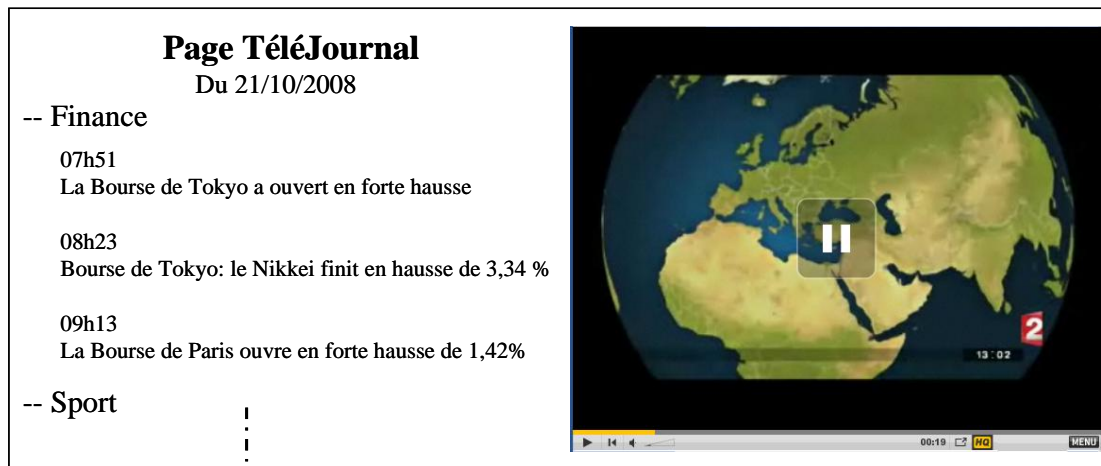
Page TéléJournal
Du 21/10/2008

-- Finance

07h51
La Bourse de Tokyo a ouvert en forte hausse

08h23
Bourse de Tokyo: le Nikkei finit en hausse de 3,34 %

09h13
La Bourse de Paris ouvre en forte hausse de 1,42%

-- Sport

2

13:02

00:19 HQ MENU